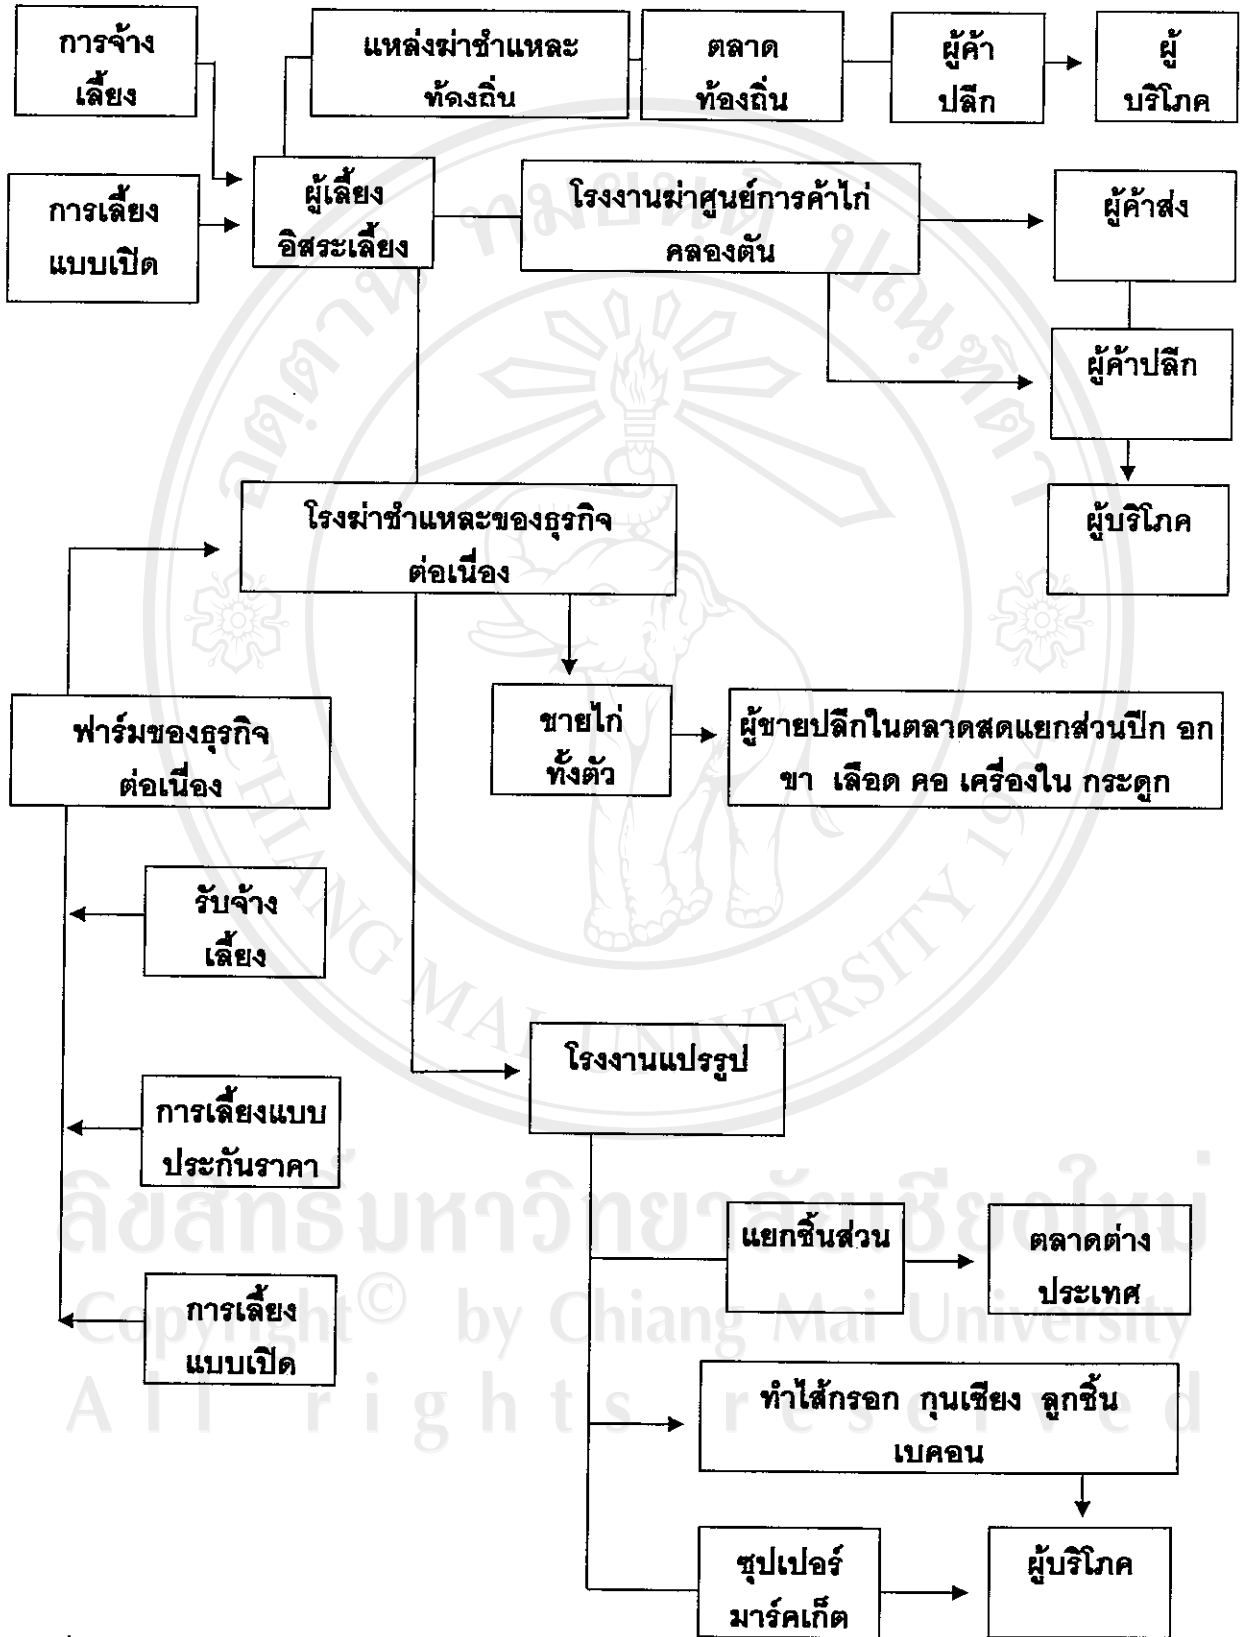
การจ้างเลี้ยง

แหล่งฆ่าชำแหละท้องถิ่น

ตลาดท้องถิ่น

ผู้ค้าปลีก

ผู้บริโภค

การเลี้ยงแบบเปิด

ผู้เลี้ยงอิสระเลี้ยง

โรงงานฆ่าศูนย์การค้าไก่คลองตัน

ผู้ค้าส่ง

ผู้ค้าปลีก

ผู้บริโภค

โรงฆ่าชำแหละของธุรกิจต่อเนื่อง

ฟาร์มของธุรกิจต่อเนื่อง

ขายไก่ทั้งตัว

ผู้ขายปลีกในตลาดสดแยกส่วนปีก อก ขา เลือด คอ เครื่องใน กระดูก

รับจ้างเลี้ยง

โรงงานแปรรูป

การเลี้ยงแบบประกันราคา

แยกชิ้นส่วน

ตลาดต่างประเทศ

การเลี้ยงแบบเปิด

ทำไส้กรอก กุนเชียง ลูกชิ้น เบคอน

ซุปเปอร์มาร์คเก็ต

ผู้บริโภค

ลิขสิทธิ์มหาวิทยาลัยเชียงใหม่
Copyright© by Chiang Mai University
All rights reserved